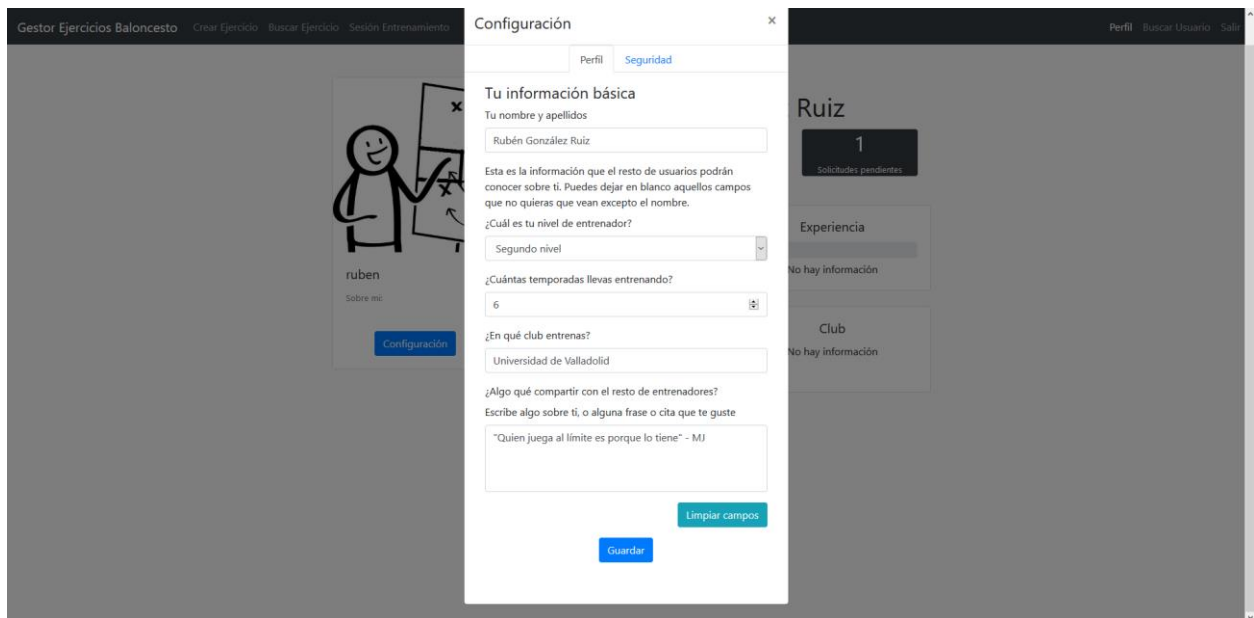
Gestor Ejercicios Baloncesto Crear Ejercicio Buscar Ejercicio Sesión Entrenamiento

Perfil Buscar Usuario Salir

ruben

Sobre mi

Configuración

Ruiz

1

Solicitudes pendientes

Experiencia

No hay información

Club

No hay información

Configuración ×

Perfil Seguridad

Tu información básica

Tu nombre y apellidos

Rubén González Ruiz

Esta es la información que el resto de usuarios podrán conocer sobre ti. Puedes dejar en blanco aquellos campos que no quieras que vean excepto el nombre.

¿Cuál es tu nivel de entrenador?

Segundo nivel

¿Cuántas temporadas llevas entrenando?

6

¿En qué club entrenas?

Universidad de Valladolid

¿Algo qué compartir con el resto de entrenadores?

Escribe algo sobre ti, o alguna frase o cita que te guste

"Quien juega al límite es porque lo tiene" - MJ

Limpiar campos

Guardar